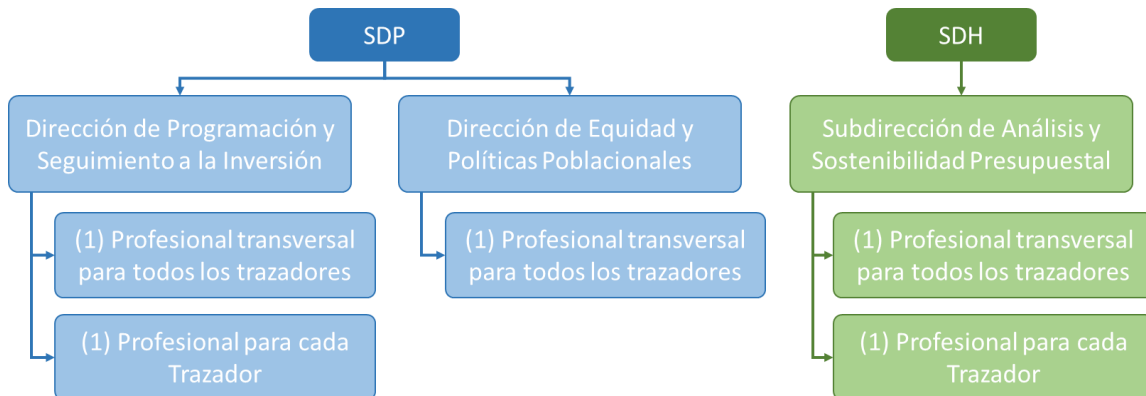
SDP

Dirección de Programación y Seguimiento a la Inversión

(1) Profesional transversal para todos los trazadores

(1) Profesional para cada Trazador

Dirección de Equidad y Políticas Poblacionales

(1) Profesional transversal para todos los trazadores

SDH

Subdirección de Análisis y Sostenibilidad Presupuestal

(1) Profesional transversal para todos los trazadores

(1) Profesional para cada Trazador